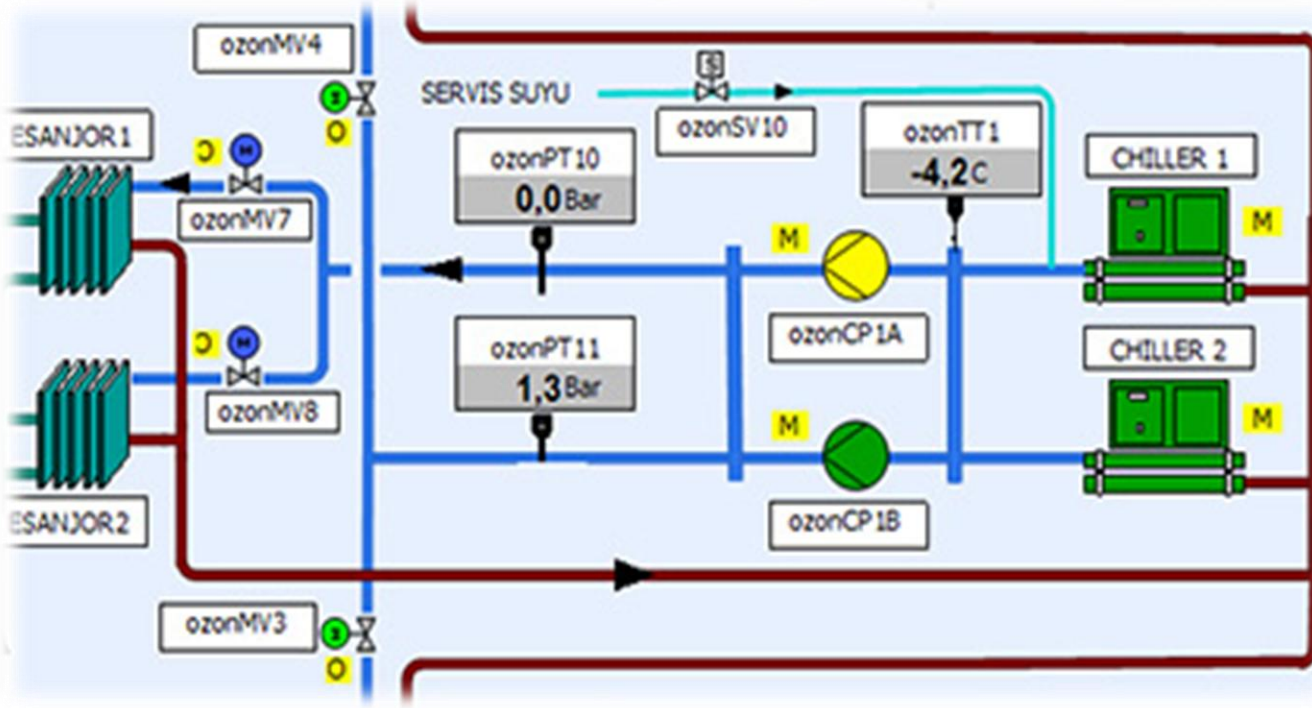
ozonMV4

S

O

SERVIS SUYU

S

ozonSV10

ESANJOR 1

C

M

ozonMV7

ozonPT10
0,0 Bar

ozonTT1
-4,2 C

CHILLER 1

M

M

ozonCP1A

C

M

ozonMV8

ozonPT11
1,3 Bar

CHILLER 2

M

M

ESANJOR 2

ozonCP1B

ozonMV3

S

O